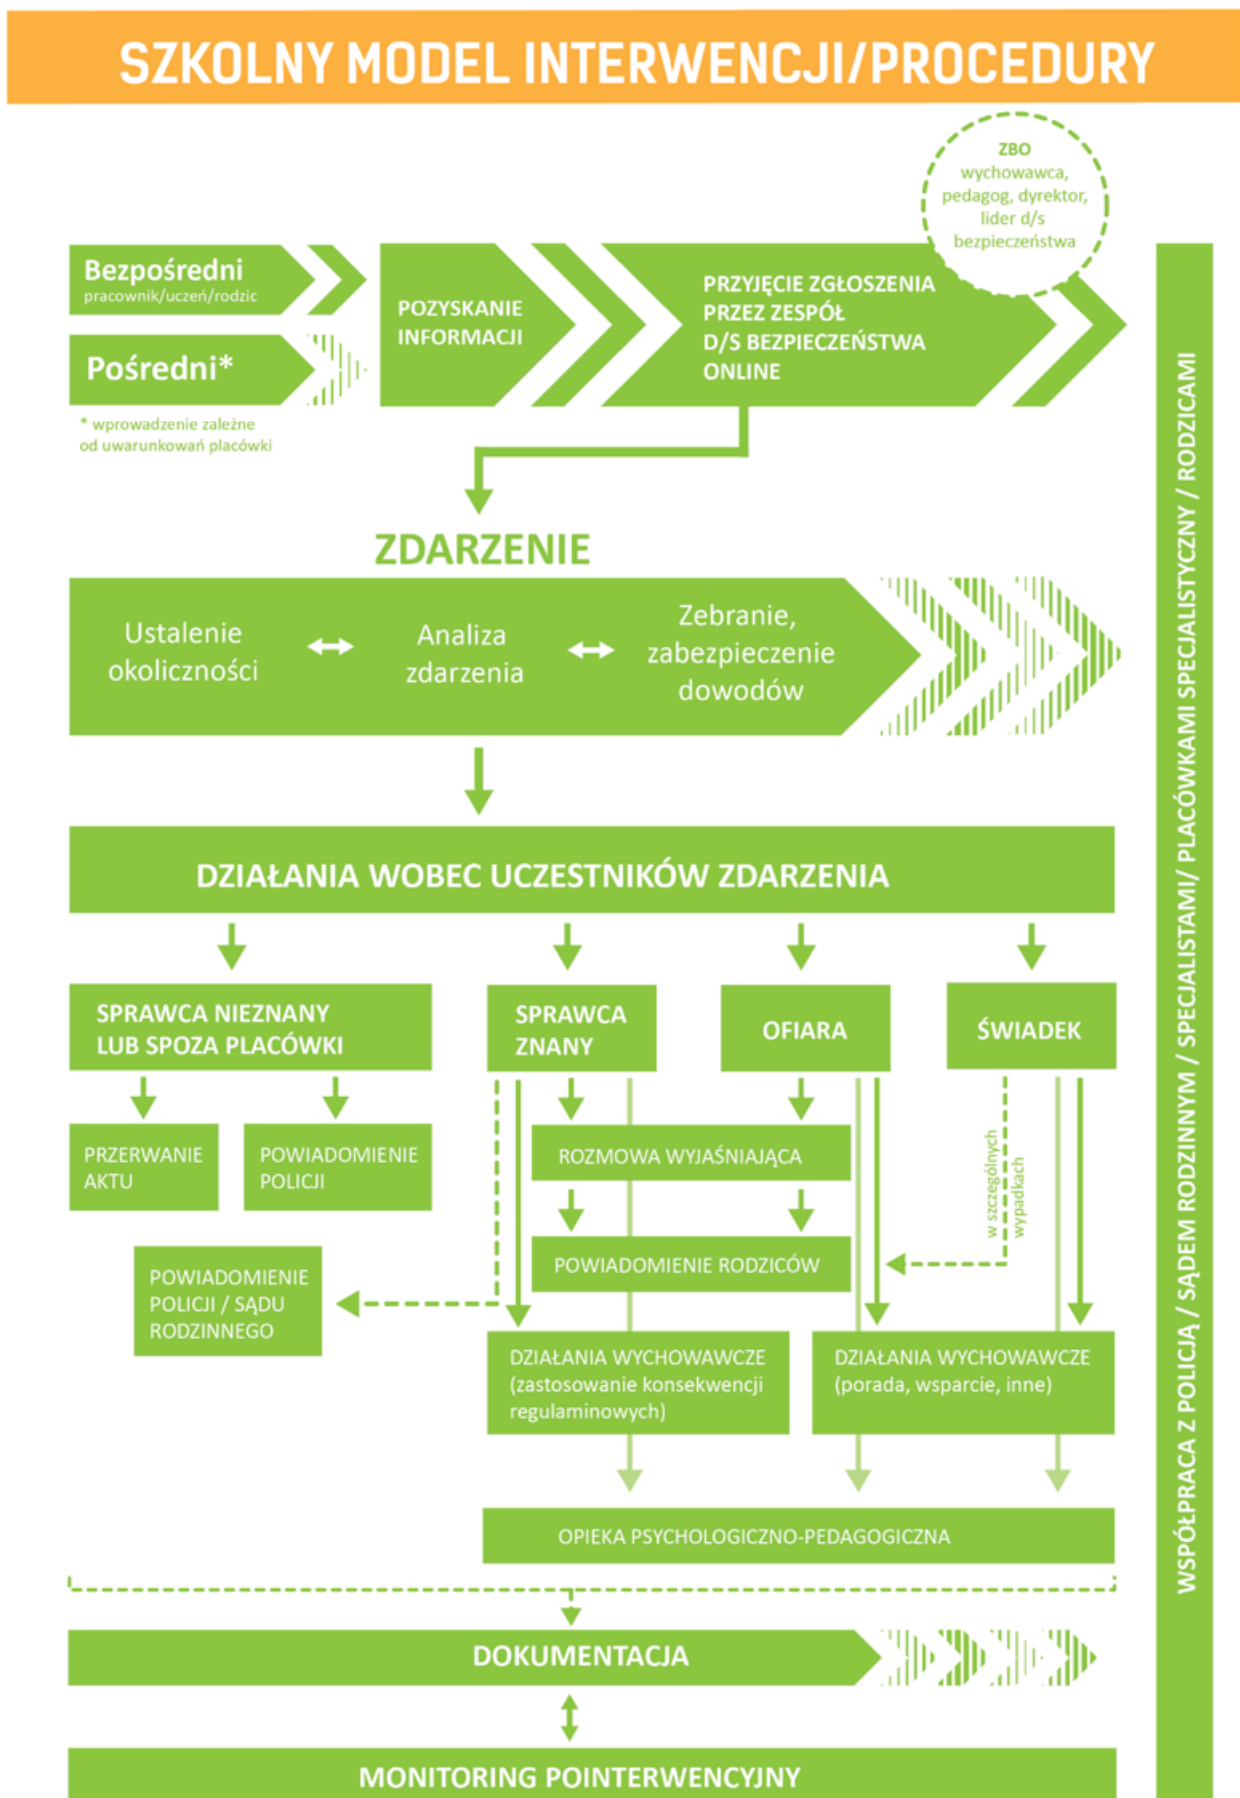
SZKOLNY MODEL INTERWENCJI/PROCEDURY

ZBO
wychowawca, pedagog, dyrektor, lider d/s bezpieczeństwa

Bezpośredni
pracownik/uczeń/rodzic

Pośredni*

* wprowadzenie zależne od uwarunkowań placówki

POZYSKANIE INFORMACJI

PRZYJĘCIE ZGŁOSZENIA PRZEZ ZESPÓŁ D/S BEZPIECZEŃSTWA ONLINE

ZDARZENIE

Ustalenie okoliczności

Analiza zdarzenia

Zebranie, zabezpieczenie dowodów

DZIAŁANIA WOBEC UCZESTNIKÓW ZDARZENIA

SPRAWCA NIEZNANY LUB SPOZA PLACÓWKI

SPRAWCA ZNANY

OFIARA

ŚWIADEK

PRZERWANIE AKTU

POWIADOMIENIE POLICJI

ROZMOWA WYJAŚNIAJĄCA

POWIADOMIENIE RODZICÓW

w szczególnych wypadkach

POWIADOMIENIE POLICJI / SĄDU RODZINNEGO

DZIAŁANIA WYCHOWAWCZE (zastosowanie konsekwencji regulaminowych)

DZIAŁANIA WYCHOWAWCZE (porada, wsparcie, inne)

OPIEKA PSYCHOLOGICZNO-PEDAGOGICZNA

DOKUMENTACJA

MONITORING POINTERWENCYJNY

WSPÓŁPRACA Z POLICJĄ / SĄDEM RODZINNYM / SPECJALISTAMI / PLACÓWKAMI SPECJALISTYCZNY / RODZICAMI